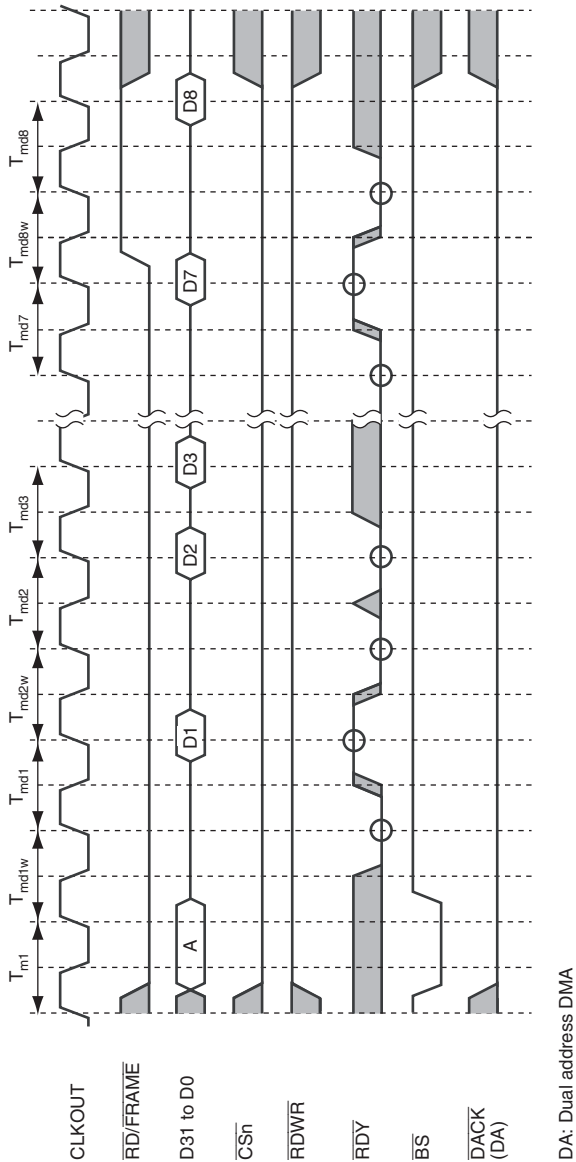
CLKOUT
$\overline{RD}/\overline{FRAME}$
D31 to D0
$\overline{CSn}$
$\overline{RDWR}$
$\overline{RDY}$
$\overline{BS}$
$\overline{DACK}$ (DA)

DA: Dual address DMA

$T_{m1}$ $T_{md1w}$ $T_{md1}$ $T_{md2w}$ $T_{md2}$ $T_{md3}$ $T_{md7}$ $T_{md8w}$ $T_{md8}$

A
D1
D2
D3
D7
D8